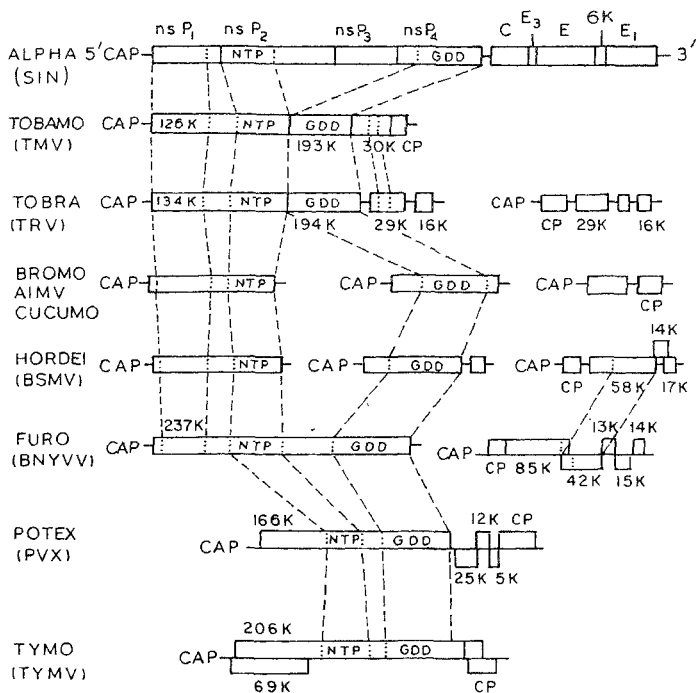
ALPHA 5'CAP (SIN)
ns $P_1$ ns $P_2$ ns $P_3$ ns $P_4$ C $E_3$ E 6K $E_1$
NTP GDD
3'

TOBAMO (TMV)
CAP 126K NTP GDD
193K 30K CP

TOBRA (TRV)
CAP 134K NTP GDD
194K 29K 16K
CAP CP 29K 16K

BROMO AIMV CUCUMO
CAP NTP
CAP GDD
CAP CP

HORDEI (BSMV)
CAP NTP
CAP GDD
CAP CP 58K 14K 17K

FURO (BNYVV)
CAP 237K NTP GDD
CAP CP 85K 42K 13K 15K 14K

POTEX (PVX)
166K
CAP NTP GDD
12K CP
25K 5K

TYMO (TYMV)
206K
CAP NTP GDD
69K CP